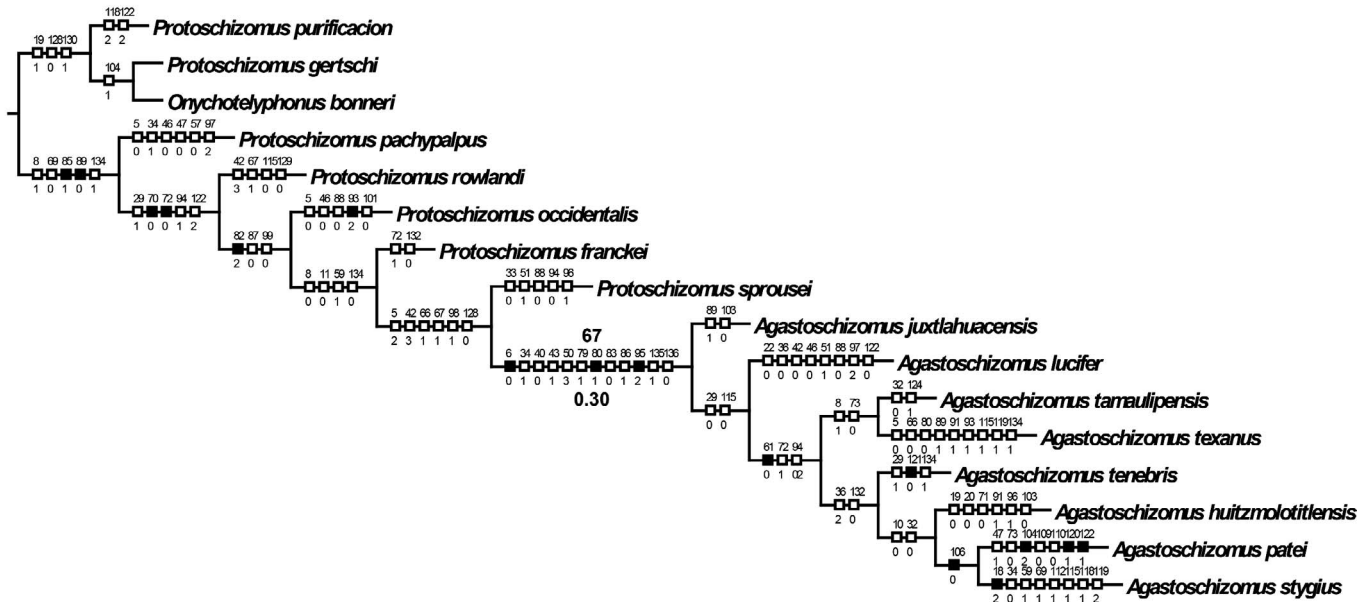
118 122
2 2
Protoschizomus purificacion

19 128 130
1 0 1

104
1
Protoschizomus gertschi

Onychotelyphonus bonneri

5 34 46 47 57 97
0 1 0 0 0 2
Protoschizomus pachypalpus

8 69 85 89 134
1 0 1 0 1

42 67 115 129
3 1 0 0
Protoschizomus rowlandi

29 70 72 94 122
1 0 0 1 2

5 46 88 93 101
0 0 0 2 0
Protoschizomus occidentalis

82 87 99
2 0 0

72 132
1 0
Protoschizomus franckei

8 11 59 134
0 0 1 0

33 51 88 94 98
0 1 0 0 1
Protoschizomus sprousei

5 42 66 67 98 128
2 3 1 1 1 0

89 103
1 0
Agastoschizomus juxtlahuacensis

67

6 34 40 43 50 79 80 83 86 95 135 136
0 1 0 1 3 1 1 0 1 2 1 0

0.30

22 36 42 46 51 88 97 122
0 0 0 0 1 0 2 0
Agastoschizomus lucifer

29 115
0 0

32 124
0 1
Agastoschizomus tamaulipensis

8 73
1 0

5 66 80 89 91 93 115 119 134
0 0 0 1 1 1 1 1 1
Agastoschizomus texanus

61 72 94
0 1 02

29 121 134
1 0 1
Agastoschizomus tenebris

36 132
2 0

19 20 71 91 96 103
0 0 0 1 1 0
Agastoschizomus huitzmolotitlensis

10 32
0 0

47 73 104 109 110 120 122
1 0 2 0 0 1 1
Agastoschizomus patei

106
0

18 34 59 69 112 115 118 119
2 0 1 1 1 1 1 2
Agastoschizomus stygius